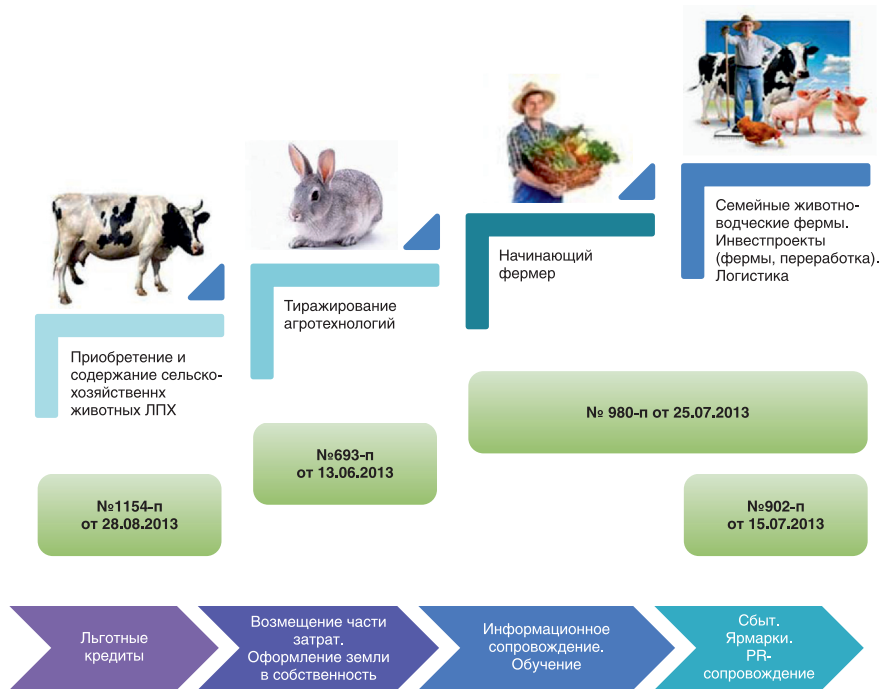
Семейные животноводческие фермы. Инвестпроекты (фермы, переработка). Логистика

Начинающий фермер

Тиражирование агротехнологий

Приобретение и содержание сельскохозяйственнх животных ЛПХ

№ 980-п от 25.07.2013

№693-п от 13.06.2013

№1154-п от 28.08.2013

№902-п от 15.07.2013

Льготные кредиты

Возмещение части затрат. Оформление земли в собственность

Информационное сопровождение. Обучение

Сбыт. Ярмарки. PR-сопровождение